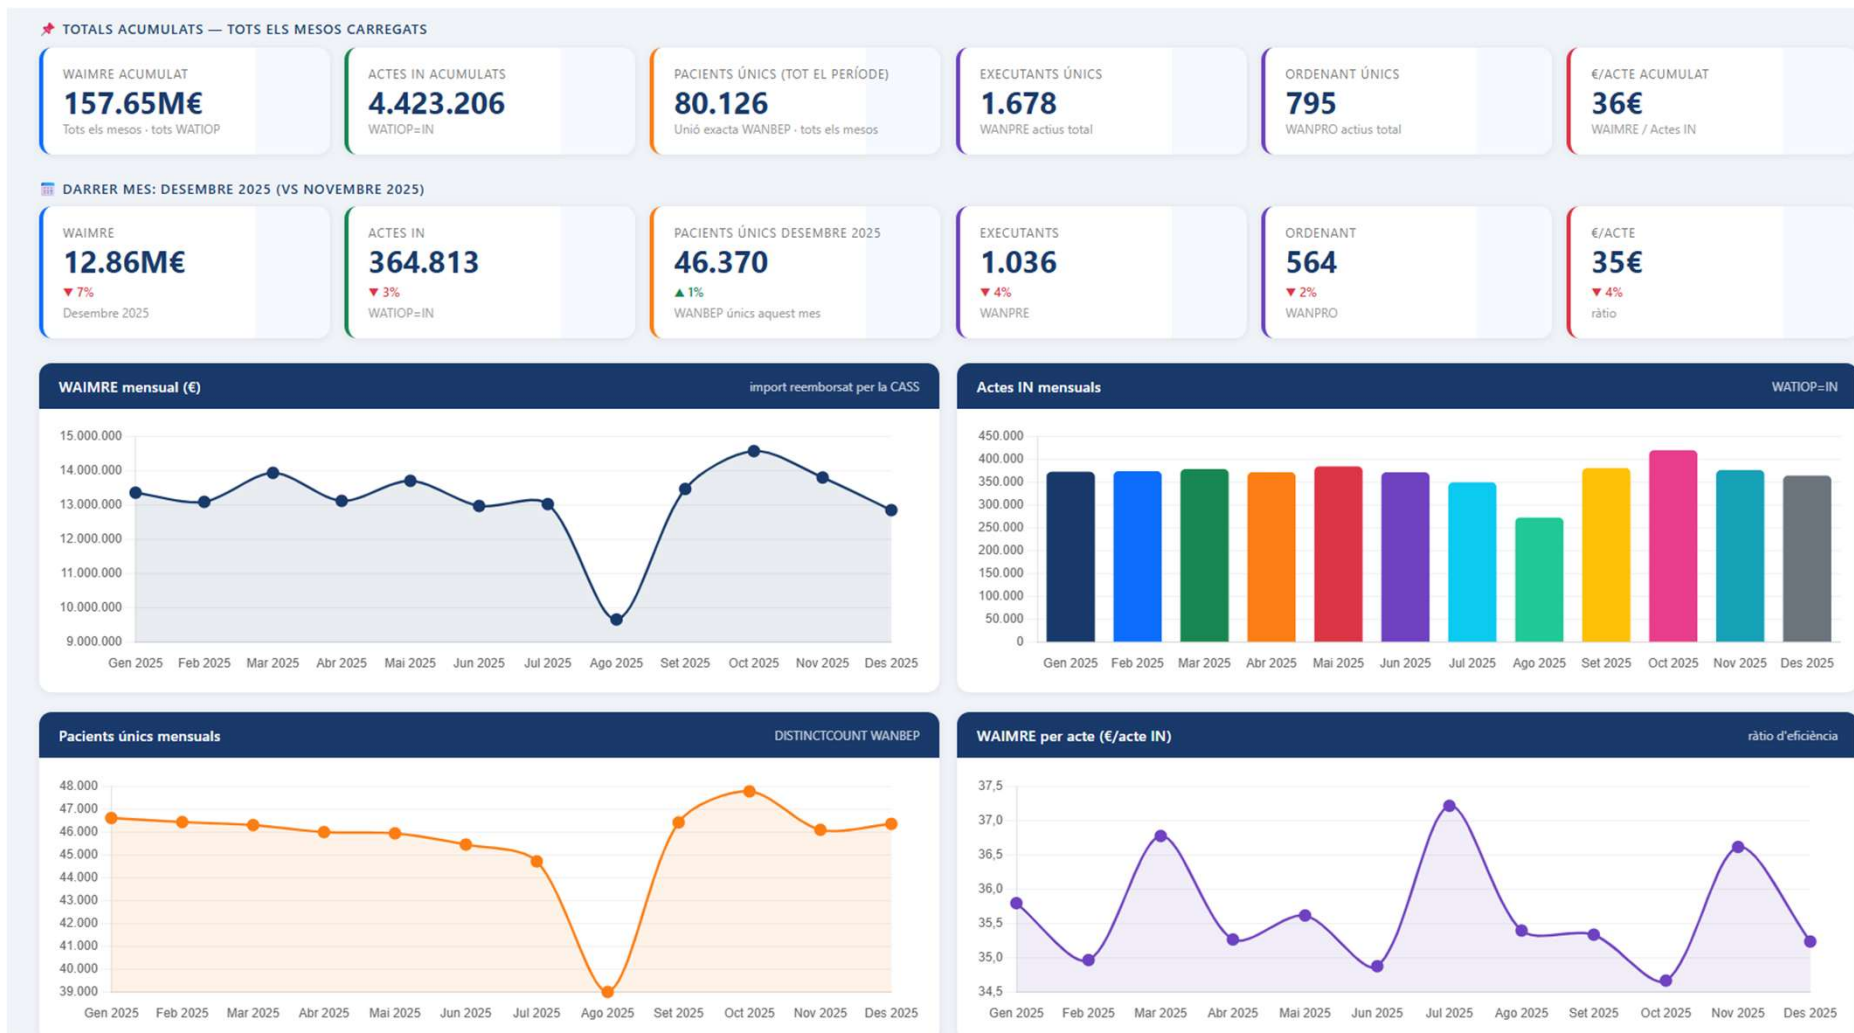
TOTALS ACUMULATS — TOTS ELS MESOS CARREGATS

WAIMRE ACUMULAT
157.65M€
Tots els mesos · tots WATIOP

ACTES IN ACUMULATS
4.423.206
WATIOP=IN

PACIENTS ÚNICS (TOT EL PERÍODE)
80.126
Unió exacta WANBEP · tots els mesos

EXECUTANTS ÚNICS
1.678
WANPRE actius total

ORDENANT ÚNICS
795
WANPRO actius total

€/ACTE ACUMULAT
36€
WAIMRE / Actes IN

DARRER MES: DESEMBRE 2025 (VS NOVEMBRE 2025)

WAIMRE
12.86M€
▼ 7%
Desembre 2025

ACTES IN
364.813
▼ 3%
WATIOP=IN

PACIENTS ÚNICS DESEMBRE 2025
46.370
▲ 1%
WANBEP únics aquest mes

EXECUTANTS
1.036
▼ 4%
WANPRE

ORDENANT
564
▼ 2%
WANPRO

€/ACTE
35€
▼ 4%
ràtio

WAIMRE mensual (€)
import reemborsat per la CASS

15.000.000
14.000.000
13.000.000
12.000.000
11.000.000
10.000.000
9.000.000
Gen 2025 Feb 2025 Mar 2025 Abr 2025 Mai 2025 Jun 2025 Jul 2025 Ago 2025 Set 2025 Oct 2025 Nov 2025 Des 2025

Actes IN mensuals
WATIOP=IN

450.000
400.000
350.000
300.000
250.000
200.000
150.000
100.000
50.000
0
Gen 2025 Feb 2025 Mar 2025 Abr 2025 Mai 2025 Jun 2025 Jul 2025 Ago 2025 Set 2025 Oct 2025 Nov 2025 Des 2025

Pacients únics mensuals
DISTINCTCOUNT WANBEP

48.000
47.000
46.000
45.000
44.000
43.000
42.000
41.000
40.000
39.000
Gen 2025 Feb 2025 Mar 2025 Abr 2025 Mai 2025 Jun 2025 Jul 2025 Ago 2025 Set 2025 Oct 2025 Nov 2025 Des 2025

WAIMRE per acte (€/acte IN)
ràtio d'eficiència

37,5
37,0
36,5
36,0
35,5
35,0
34,5
Gen 2025 Feb 2025 Mar 2025 Abr 2025 Mai 2025 Jun 2025 Jul 2025 Ago 2025 Set 2025 Oct 2025 Nov 2025 Des 2025